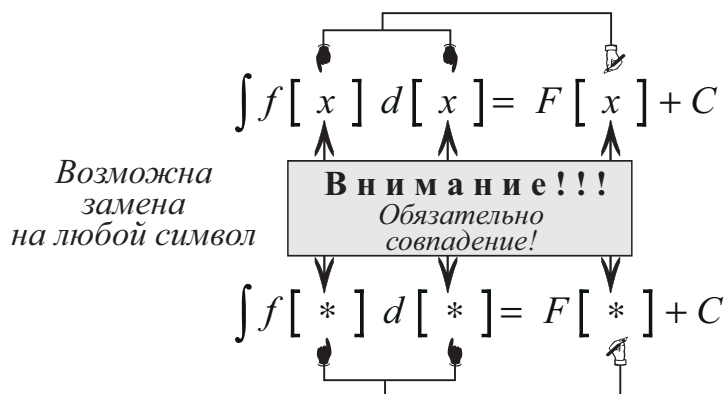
$\int f\left[\ x\ \right] d\left[\ x\ \right] = F\left[\ x\ \right] + C$

Возможна замена на любой символ

Внимание!!!
Обязательно совпадение!

$\int f\left[\ *\ \right] d\left[\ *\ \right] = F\left[\ *\ \right] + C$